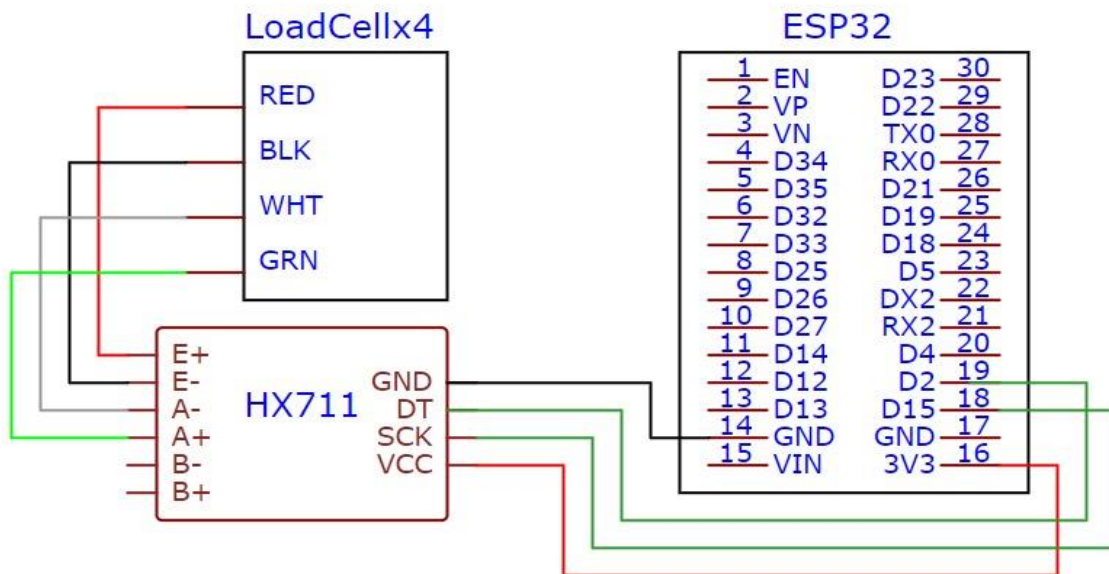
LoadCellx4

RED
BLK
WHT
GRN

ESP32

| | | | |
|---|---|---|---|
| 1 | EN | D23 | 30 |
| 2 | VP | D22 | 29 |
| 3 | VN | TX0 | 28 |
| 4 | D34 | RX0 | 27 |
| 5 | D35 | D21 | 26 |
| 6 | D32 | D19 | 25 |
| 7 | D33 | D18 | 24 |
| 8 | D25 | D5 | 23 |
| 9 | D26 | DX2 | 22 |
| 10 | D27 | RX2 | 21 |
| 11 | D14 | D4 | 20 |
| 12 | D12 | D2 | 19 |
| 13 | D13 | D15 | 18 |
| 14 | GND | GND | 17 |
| 15 | VIN | 3V3 | 16 |

HX711

E+
E-
A-
A+
B-
B+

GND
DT
SCK
VCC